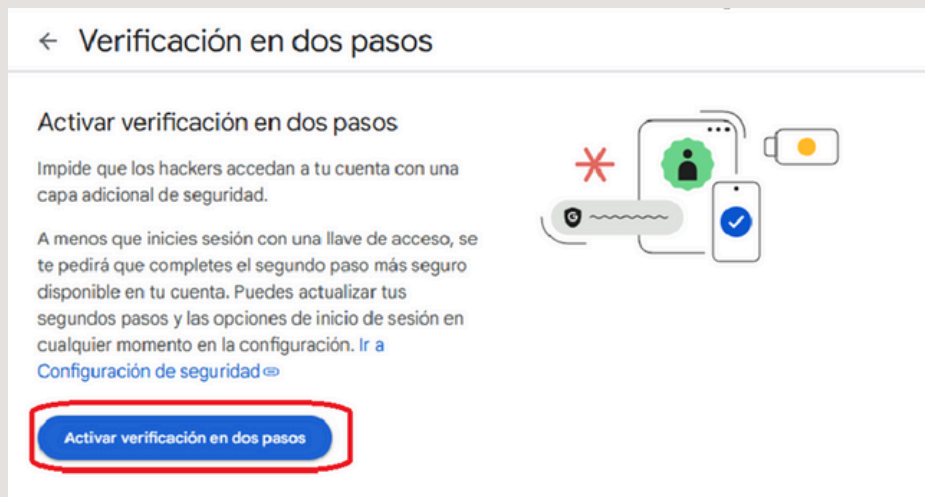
← Verificación en dos pasos

Activar verificación en dos pasos

Impide que los hackers accedan a tu cuenta con una capa adicional de seguridad.

A menos que inicies sesión con una llave de acceso, se te pedirá que completes el segundo paso más seguro disponible en tu cuenta. Puedes actualizar tus segundos pasos y las opciones de inicio de sesión en cualquier momento en la configuración. Ir a Configuración de seguridad

Activar verificación en dos pasos